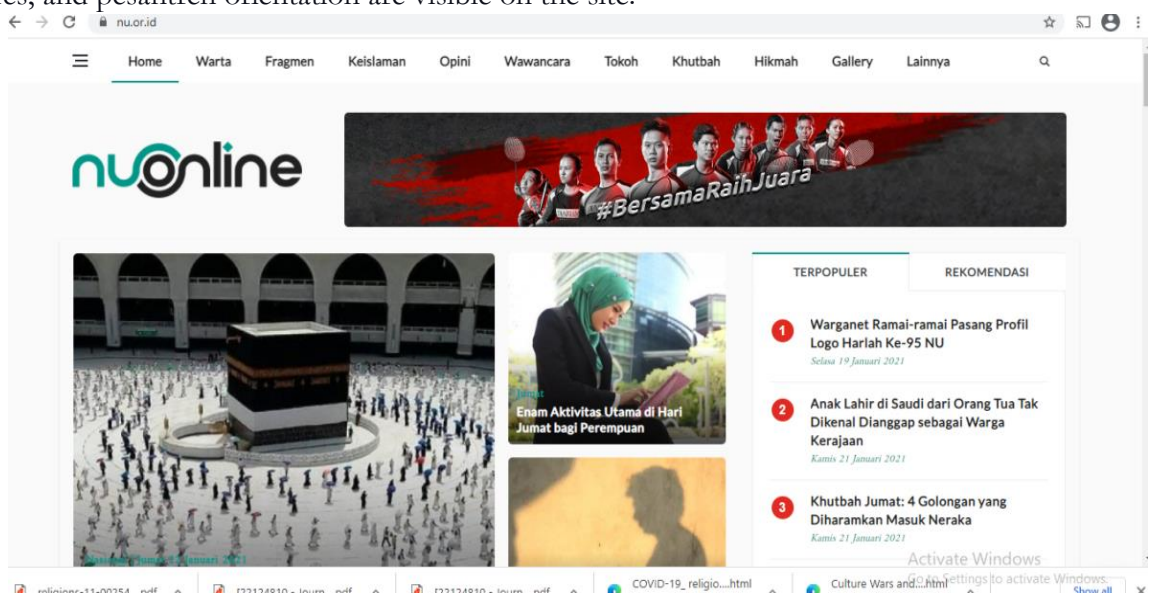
ies, and pesantren orientation are visible on the site.

nu.or.id

Home Warta Fragmen Keislaman Opini Wawancara Tokoh Khutbah Hikmah Gallery Lainnya

nuonline

#BersamaRaihJuara

Jumat
Enam Aktivitas Utama di Hari Jumat bagi Perempuan

TERPOPULER REKOMENDASI

1 Warganet Ramai-ramai Pasang Profil Logo Harlah Ke-95 NU
Selasa 19 Januari 2021

2 Anak Lahir di Saudi dari Orang Tua Tak Dikenal Dianggap sebagai Warga Kerajaan
Kamis 21 Januari 2021

3 Khutbah Jumat: 4 Golongan yang Diharamkan Masuk Neraka
Kamis 21 Januari 2021

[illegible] Januari 2021

Activate Windows
Go to Settings to activate Windows.

religions-11-00254...pdf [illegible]...pdf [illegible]...pdf COVID-19_religio....html Culture Wars and....html Show all